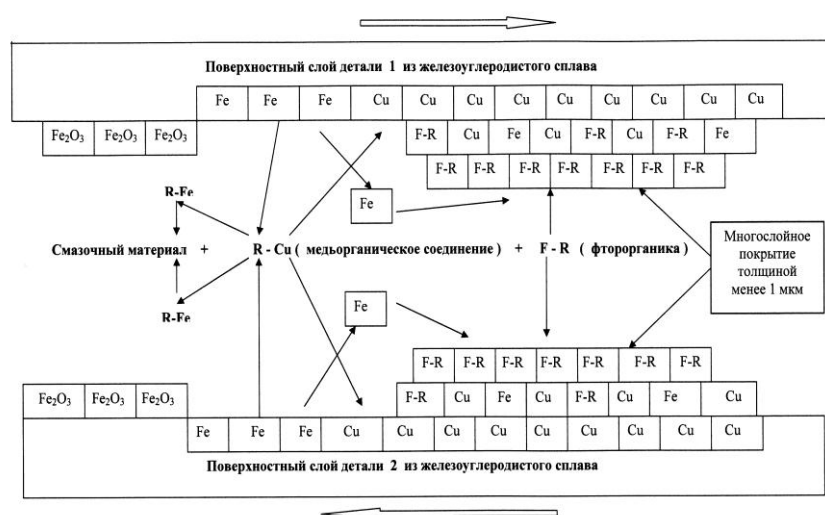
Поверхностный слой детали 1 из железоуглеродистого сплава

| Fe | Fe | Fe | Cu | Cu | Cu | Cu | Cu | Cu | Cu | Cu | Cu |
|---|---|---|---|---|---|---|---|---|---|---|---|

| $Fe_2O_3$ | $Fe_2O_3$ | $Fe_2O_3$ |
|---|---|---|

| F-R | Cu | Fe | Cu | F-R | Cu | F-R | Fe |
|---|---|---|---|---|---|---|---|

| F-R | F-R | F-R | F-R | F-R | F-R | F-R | F-R |
|---|---|---|---|---|---|---|---|

R-Fe

Fe

Смазочный материал + R - Cu ( медьорганическое соединение ) + F - R ( фторорганика )

Многослойное покрытие толщиной менее 1 мкм

R-Fe

Fe

| F-R | F-R | F-R | F-R | F-R | F-R | F-R | F-R |
|---|---|---|---|---|---|---|---|

| F-R | Cu | Fe | Cu | F-R | Cu | Fe | Cu |
|---|---|---|---|---|---|---|---|

| $Fe_2O_3$ | $Fe_2O_3$ | $Fe_2O_3$ |
|---|---|---|

| Fe | Fe | Fe | Cu | Cu | Cu | Cu | Cu | Cu | Cu | Cu | Cu |
|---|---|---|---|---|---|---|---|---|---|---|---|

Поверхностный слой детали 2 из железоуглеродистого сплава